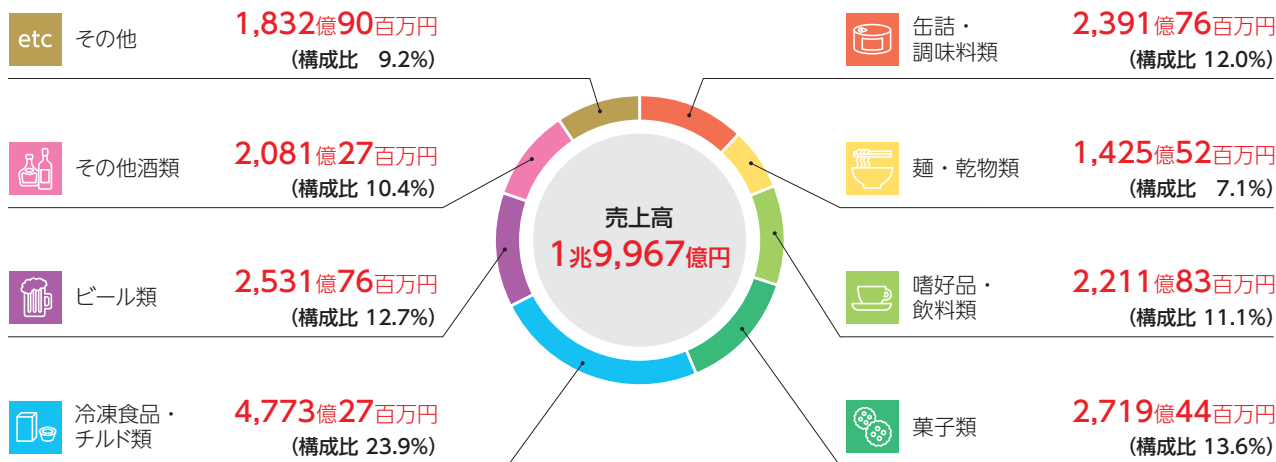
etc その他
1,832億90百万円
(構成比 9.2%)

その他酒類
2,081億27百万円
(構成比 10.4%)

ビール類
2,531億76百万円
(構成比 12.7%)

冷凍食品・チルド類
4,773億27百万円
(構成比 23.9%)

売上高
1兆9,967億円

缶詰・調味料類
2,391億76百万円
(構成比 12.0%)

麺・乾物類
1,425億52百万円
(構成比 7.1%)

嗜好品・飲料類
2,211億83百万円
(構成比 11.1%)

菓子類
2,719億44百万円
(構成比 13.6%)